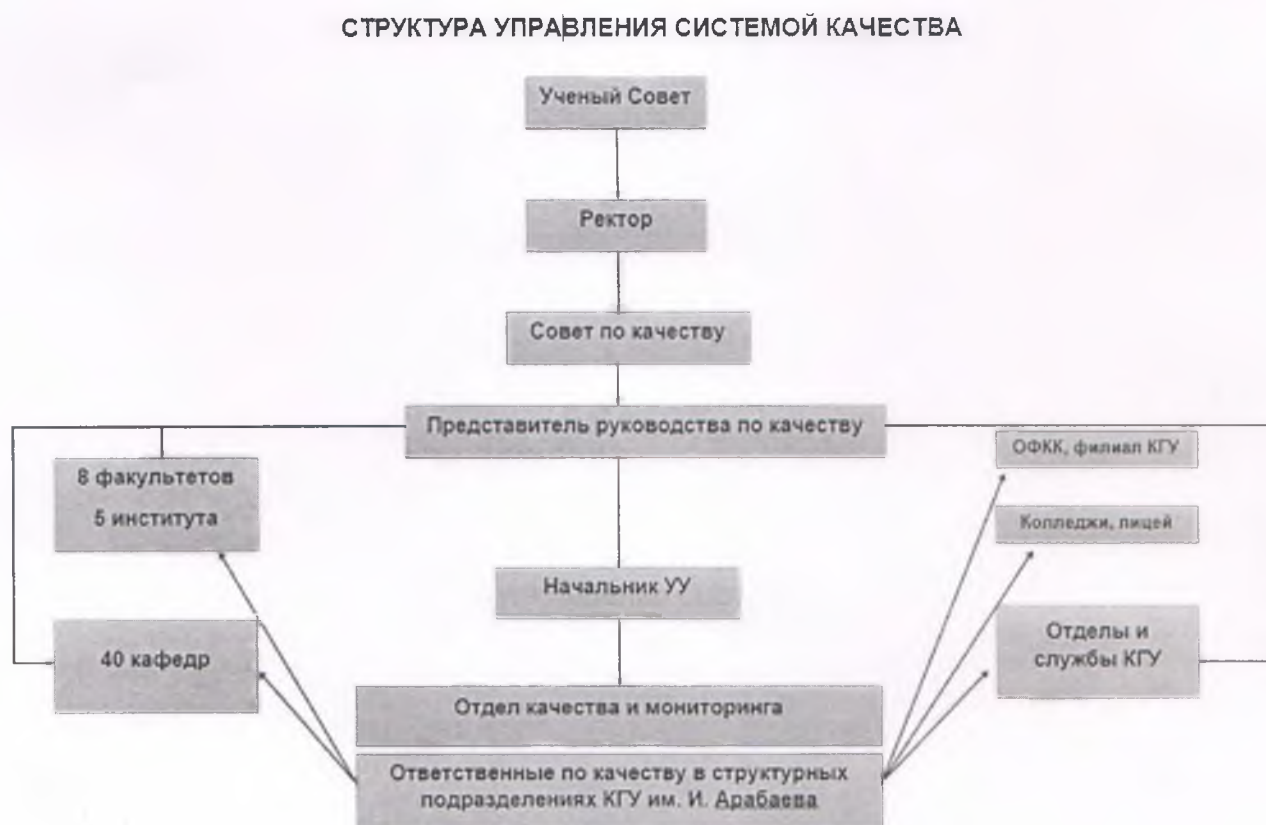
СТРУКТУРА УПРАВЛЕНИЯ СИСТЕМОЙ КАЧЕСТВА

Ученый Совет

Ректор

Совет по качеству

Представитель руководства по качеству

8 факультетов
5 института

ОФКК, филиал КГУ

Колледжи, лицей

Начальник УУ

40 кафедр

Отделы и службы КГУ

Отдел качества и мониторинга

Ответственные по качеству в структурных подразделениях КГУ им. И. Арабаева